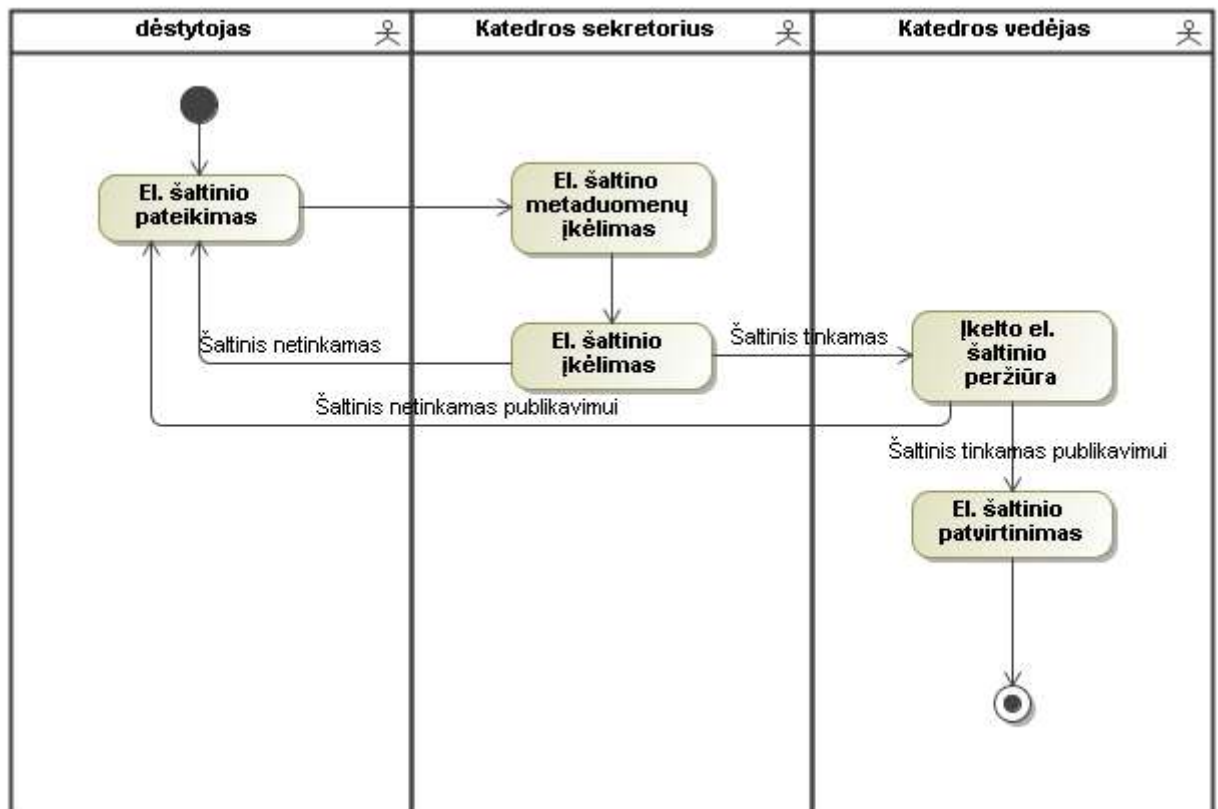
dėstytojas

Katedros sekretorius

Katedros vedėjas

El. šaltinio pateikimas

El. šaltino metaduomenų įkėlimas

Šaltinis netinkamas

El. šaltinio įkėlimas

Šaltinis tinkamas

Įkelto el. šaltinio peržiūra

Šaltinis netinkamas publikavimui

Šaltinis tinkamas publikavimui

El. šaltinio patvirtinimas